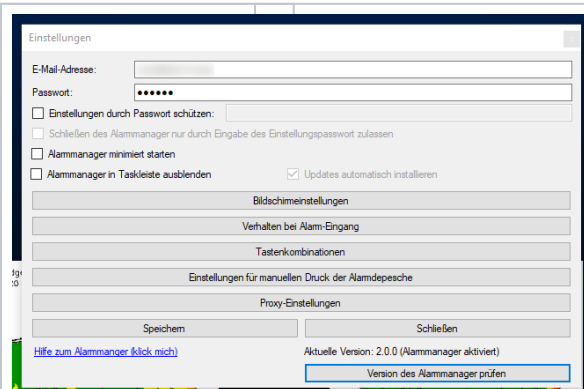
Einstellungen

E-Mail-Adresse: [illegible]

Passwort: ●●●●●●

Einstellungen durch Passwort schützen:

Schließen des Alarmmanager nur durch Eingabe des Einstellungspasswort zulassen

Alarmmanager minimiert starten

Alarmmanager in Taskleiste ausblenden

Updates automatisch installieren

Bildschirmeinstellungen

Verhalten bei Alarm-Eingang

Tastenkombinationen

Einstellungen für manuellen Druck der Alarmdepesche

Proxy-Einstellungen

Speichern

Schließen

Hilfe zum Alarmmanger (klick mich)

Aktuelle Version: 2.0.0 (Alarmmanager aktiviert)

Version des Alarmmanager prüfen